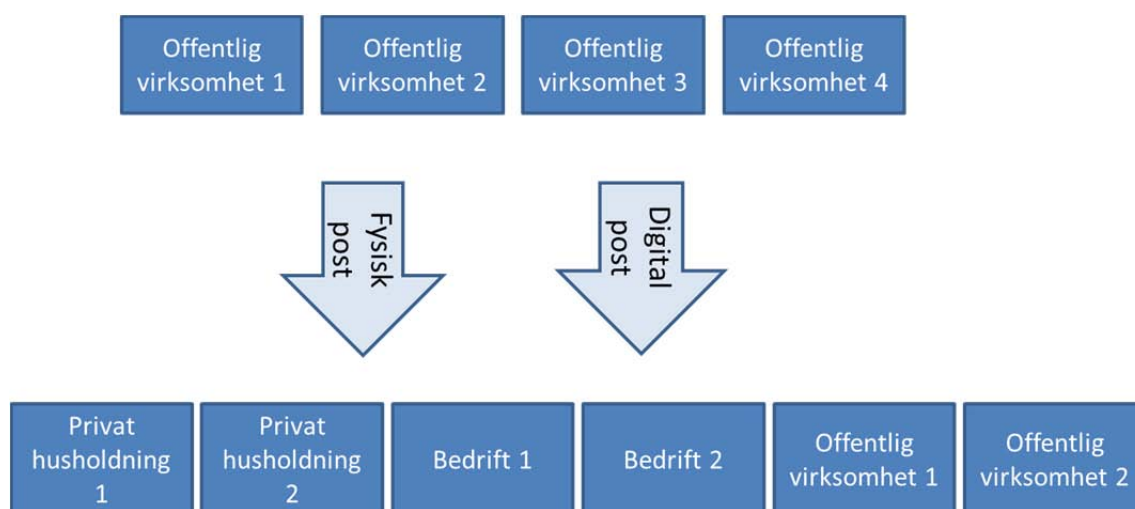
Offentlig virksomhet 1

Offentlig virksomhet 2

Offentlig virksomhet 3

Offentlig virksomhet 4

Fysisk post

Digital post

Privat husholdning 1

Privat husholdning 2

Bedrift 1

Bedrift 2

Offentlig virksomhet 1

Offentlig virksomhet 2